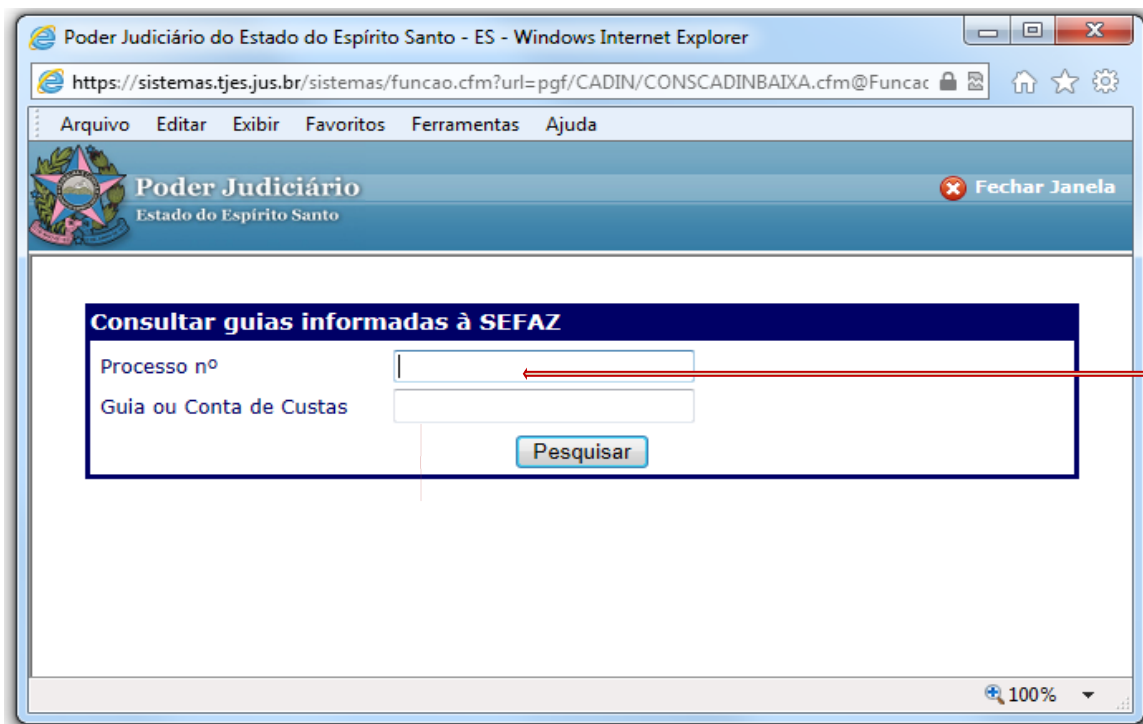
Poder Judiciário do Estado do Espírito Santo - ES - Windows Internet Explorer

https://sistemas.tjes.jus.br/sistemas/funcao.cfm?url=pgf/CADIN/CONSCADINBAIXA.cfm@Funcac

Arquivo Editar Exibir Favoritos Ferramentas Ajuda

Poder Judiciário
Estado do Espírito Santo

Fechar Janela

Consultar guias informadas à SEFAZ

Processo nº

Guia ou Conta de Custas

Pesquisar

100%